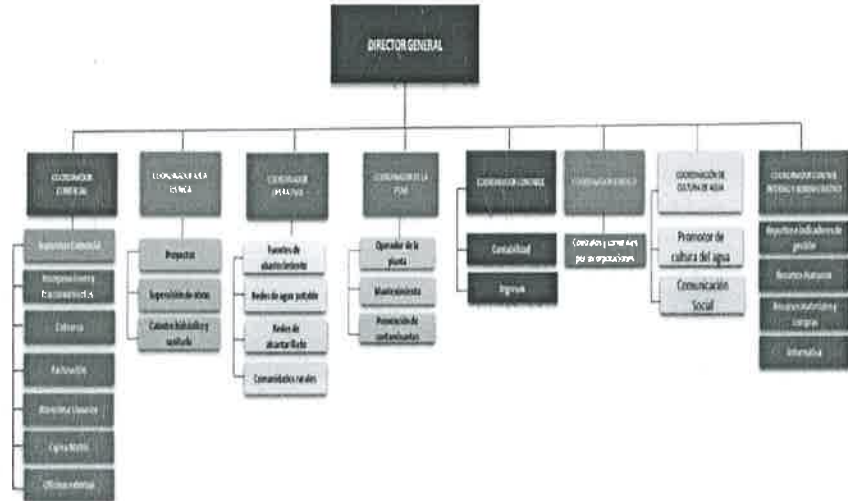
DIRECTOR GENERAL

COORDINACIÓN COMERCIAL

Supervisor Comercial

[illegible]

Cobranza

Facturación

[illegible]

Cajero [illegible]

Oficinas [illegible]

COORDINACIÓN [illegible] TÉCNICA

Proyectos

Supervisión de obras

Catastro hidráulico y sanitario

COORDINACIÓN OPERATIVA

Fuentes de abastecimiento

Redes de agua potable

Redes de alcantarillado

Comunidades rurales

COORDINACIÓN DE LA PTAR

Operador de la planta

Mantenimiento

Promoción de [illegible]

COORDINACIÓN CONTABLE

Contabilidad

Ingresos

COORDINACIÓN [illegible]

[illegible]

COORDINACIÓN DE CULTURA DEL AGUA

Promotor de cultura del agua

Comunicación Social

COORDINACIÓN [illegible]

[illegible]

Recursos Humanos

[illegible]

Informática